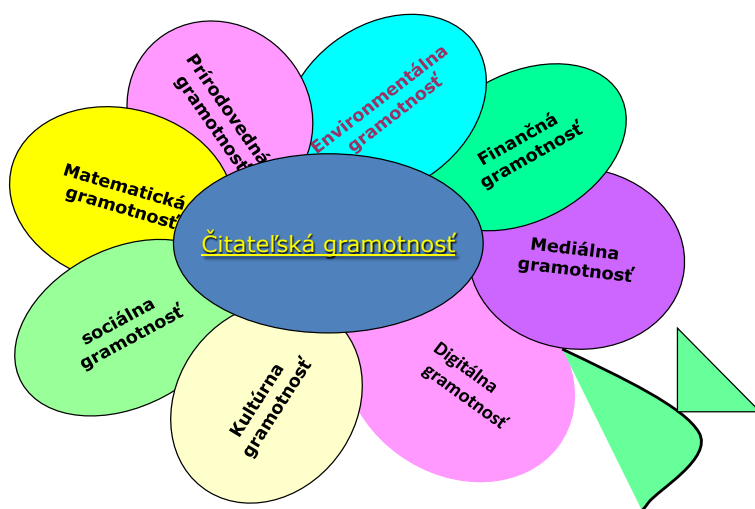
Čitateľská gramotnosť

Prírodovedná gramotnosť

Environmentálna gramotnosť

Finančná gramotnosť

Mediálna gramotnosť

Digitálna gramotnosť

Kultúrna gramotnosť

sociálna gramotnosť

Matematická gramotnosť